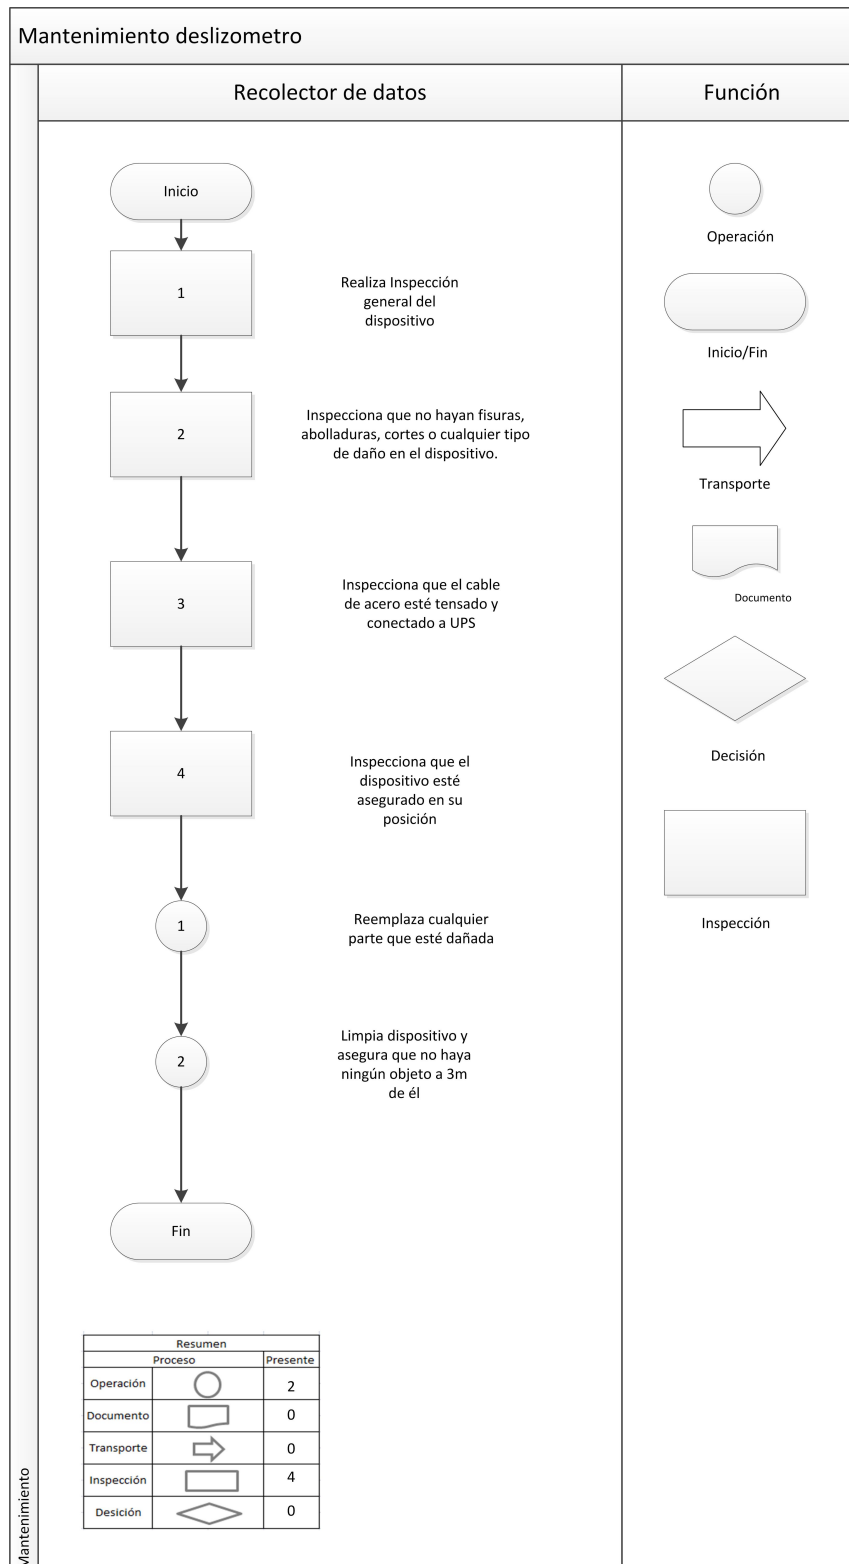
Mantenimiento deslizometro

Recolector de datos

Función

Inicio

1

Realiza Inspección general del dispositivo

2

Inspecciona que no hayan fisuras, abolladuras, cortes o cualquier tipo de daño en el dispositivo.

3

Inspecciona que el cable de acero esté tensado y conectado a UPS

4

Inspecciona que el dispositivo esté asegurado en su posición

1

Reemplaza cualquier parte que esté dañada

2

Limpia dispositivo y asegura que no haya ningún objeto a 3m de él

Fin

Operación

Inicio/Fin

Transporte

Documento

Decisión

Inspección

| Resumen | | |
|---|---|---|
| Proceso | | Presente |
| Operación | | 2 |
| Documento | | 0 |
| Transporte | | 0 |
| Inspección | | 4 |
| Desición | | 0 |

Mantenimiento